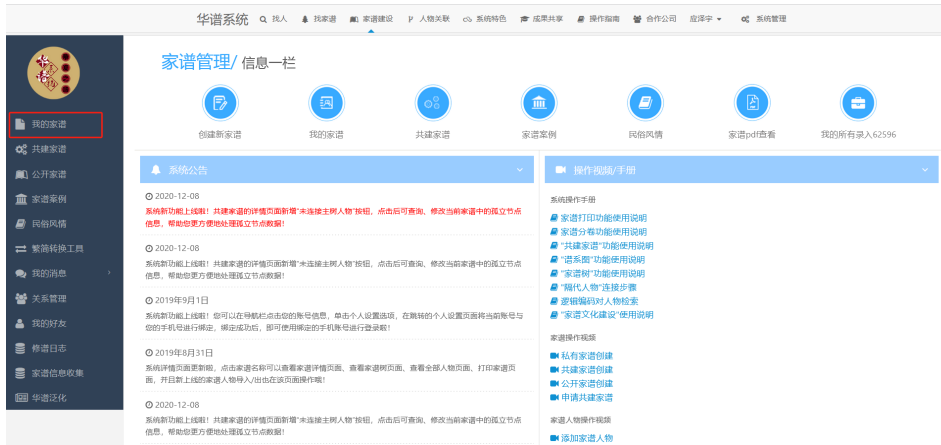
华谱系统 找人 我家谱 家谱建设 人物关联 系统特色 成果共享 操作指南 合作公司 应泽宇 系统管理

我的家谱
共建家谱
公开家谱
家谱案例
民俗风情
繁简转换工具
我的消息
关系管理
我的好友
修谱日志
家谱信息收集
华谱泛化

家谱管理/ 信息一栏

创建新家谱 我的家谱 共建家谱 家谱案例 民俗风情 家谱pdf查看 我的所有录入62596

系统公告

2020-12-08
系统新功能上线啦！共建家谱的详情页面新增"未连接主树人物"按钮，点击后可查询、修改当前家谱中的孤立节点信息，帮助您更方便地处理孤立节点数据！

2020-12-08
系统新功能上线啦！共建家谱的详情页面新增"未连接主树人物"按钮，点击后可查询、修改当前家谱中的孤立节点信息，帮助您更方便地处理孤立节点数据！

2019年9月1日
系统新功能上线啦！您可以在导航栏点击您的账号信息，单击个人设置选项，在跳转的个人设置页面将当前账号与您的手机号进行绑定，绑定成功后，即可使用绑定的手机账号进行登录啦！

2019年8月31日
系统详情页面更新啦，点击家谱名称可以查看家谱详情页面，查看家谱树页面，查看全部人物页面，打印家谱页面，并且新上线的家谱人物导入/出也在该页面操作哦！

2020-12-08
系统新功能上线啦！共建家谱的详情页面新增"未连接主树人物"按钮，点击后可查询、修改当前家谱中的孤立节点信息，帮助您更方便地处理孤立节点数据！

操作视频/手册

系统操作手册
家谱打印功能使用说明
家谱分卷功能使用说明
"共建家谱"功能使用说明
"谱系图"功能使用说明
"家谱树"功能使用说明
"隔代人物"连接步骤
逻辑编码对人物检索
"家谱文化建设"使用说明

家谱操作视频
私有家谱创建
共建家谱创建
公开家谱创建
申请共建家谱

家谱人物操作视频
添加家谱人物